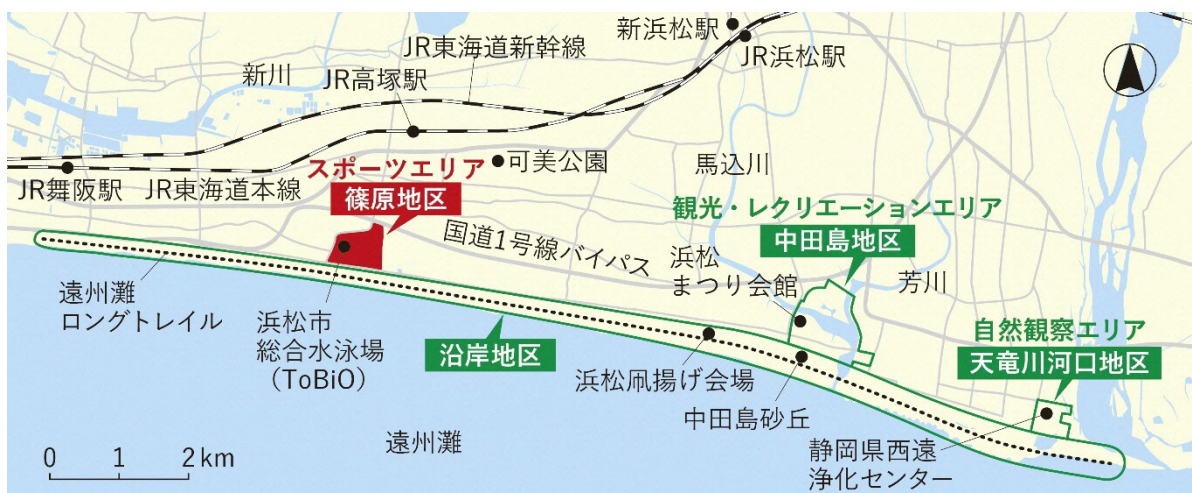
新浜松駅
JR東海道新幹線
JR浜松駅
新川
JR高塚駅
スポーツエリア
可美公園
馬込川
JR舞阪駅
JR東海道本線
篠原地区
観光・レクリエーションエリア
国道1号線バイパス
浜松
まつり会館
中田島地区
芳川
遠州灘
ロングトレイル
浜松市
総合水泳場
（ToBiO）
沿岸地区
自然観察エリア
天竜川河口地区
浜松凧揚げ会場
中田島砂丘
遠州灘
静岡県西遠
浄化センター
0 1 2 km